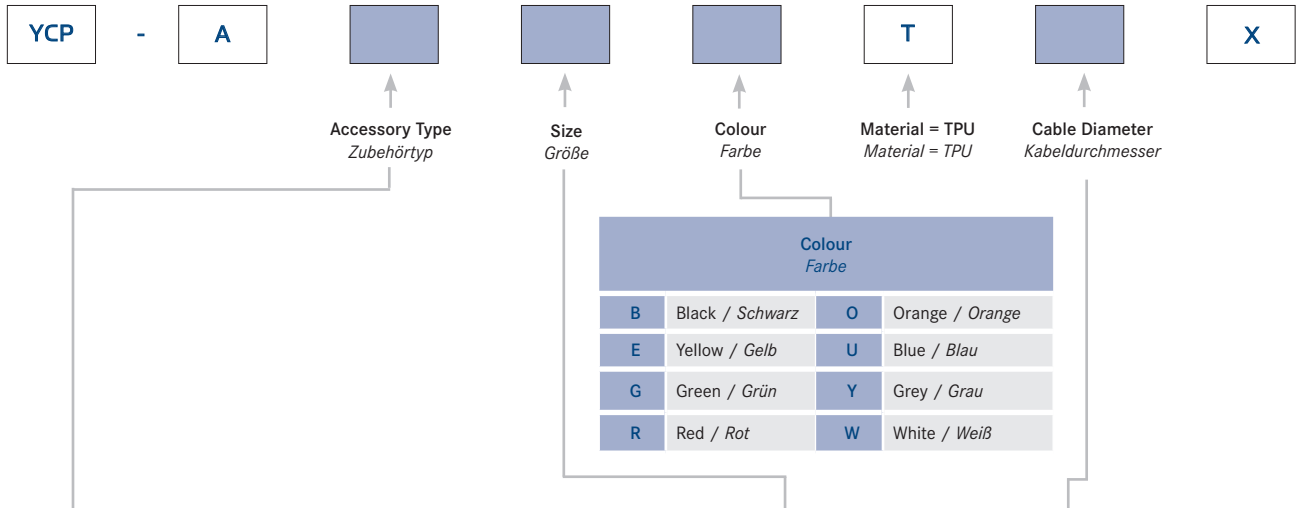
YCP - A T X

Accessory Type
Zubehörtyp

Size
Größe

Colour
Farbe

Material = TPU
Material = TPU

Cable Diameter
Kabeldurchmesser

Colour
Farbe

| B | Black / Schwarz | O | Orange / Orange |
|---|---|---|---|
| E | Yellow / Gelb | U | Blue / Blau |
| G | Green / Grün | Y | Grey / Grau |
| R | Red / Rot | W | White / Weiß |